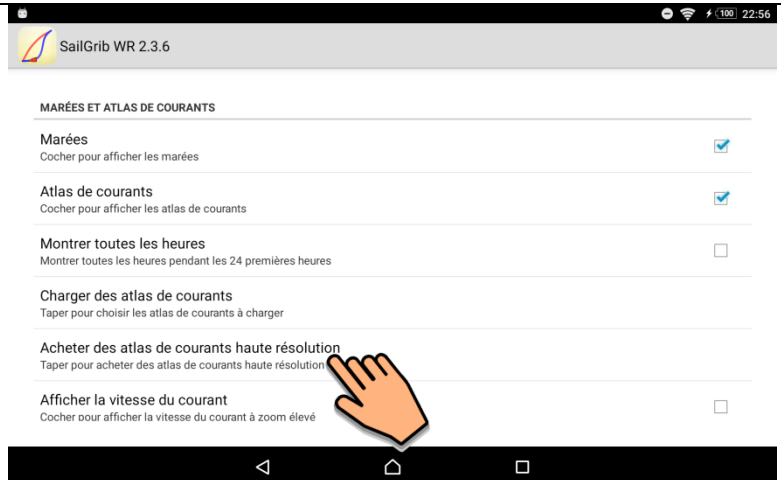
100 22:56

SailGrib WR 2.3.6

MARÉES ET ATLAS DE COURANTS

Marées
Cocher pour afficher les marées

Atlas de courants
Cocher pour afficher les atlas de courants

Montrer toutes les heures
Montrer toutes les heures pendant les 24 premières heures

Charger des atlas de courants
Taper pour choisir les atlas de courants à charger

Acheter des atlas de courants haute résolution
Taper pour acheter des atlas de courants haute résolution

Afficher la vitesse du courant
Cocher pour afficher la vitesse du courant à zoom élevé